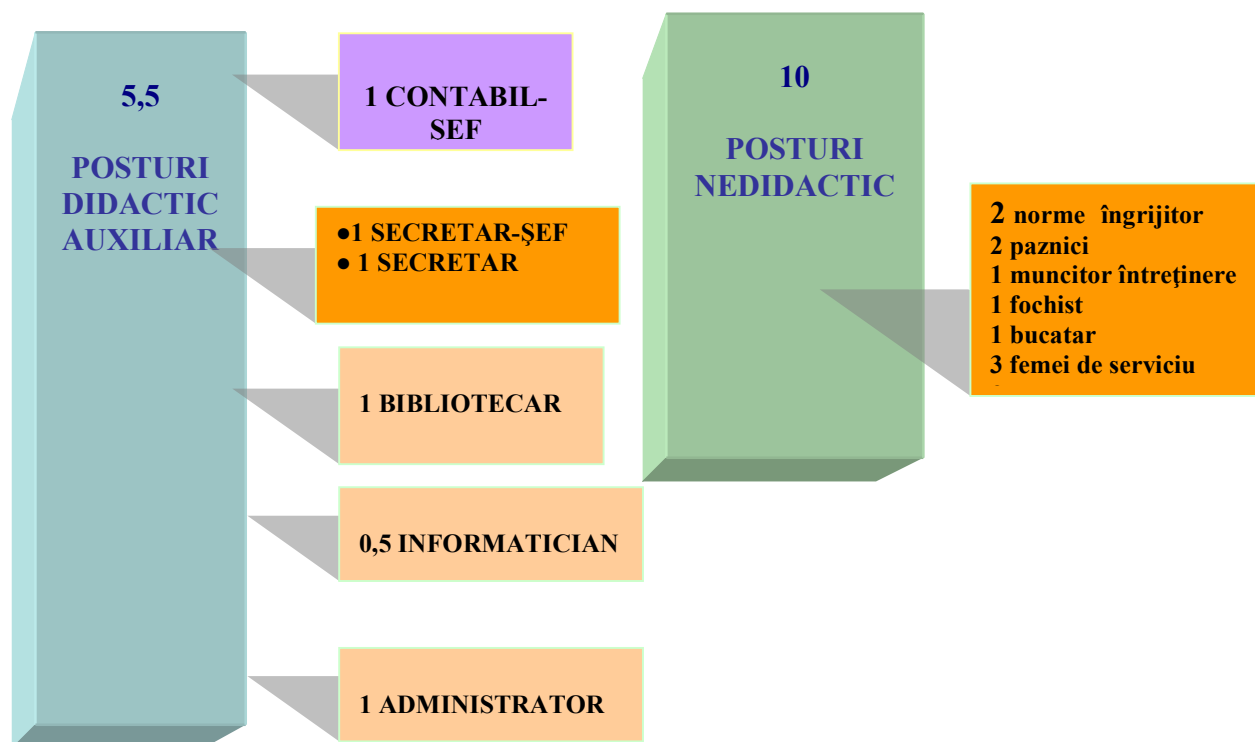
5,5

POSTURI DIDACTIC AUXILIAR

1 CONTABIL-SEF

●1 SECRETAR-ŞEF
● 1 SECRETAR

1 BIBLIOTECAR

0,5 INFORMATICIAN

1 ADMINISTRATOR

10

POSTURI NEDIDACTIC

2 norme îngrijitor
2 paznici
1 muncitor întreţinere
1 fochist
1 bucatar
3 femei de serviciu